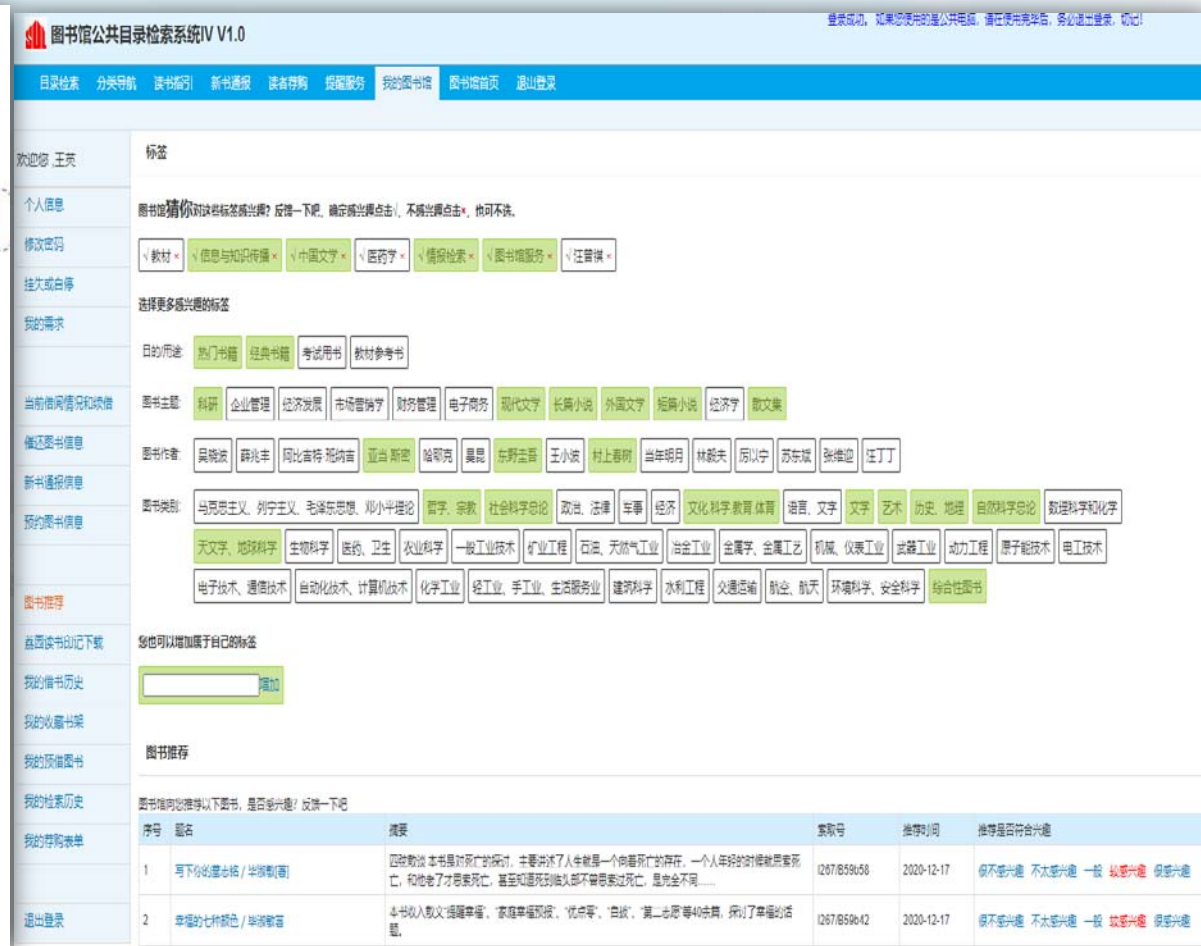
图书馆公共目录检索系统IV V1.0

登录成功。如果您使用的是公共电脑，请在使用完毕后，务必退出登录，切记！

目录检索 分类导航 读书指引 新书通报 读者荐购 提醒服务 我的图书馆 图书馆首页 退出登录

欢迎您 ,王英

个人信息
修改密码
挂失或自停
我的需求

当前借阅情况和续借
催还图书信息
新书通报信息
预约图书信息

图书推荐
超图读书日记下载
我的借书历史
我的收藏书架
我的预借图书
我的检索历史
我的荐购表单

退出登录

标签

图书馆猜你对这些标签感兴趣? 反馈一下吧，确定感兴趣点击√，不感兴趣点击×，也可不选。

√教材× √信息与知识传播× √中国文学× √医药学× √情报检索× √图书馆服务× √汪曾祺×

选择更多感兴趣的标签

目的/用途: 热门书籍 经典书籍 考试用书 教材参考书

图书主题: 科研 企业管理 经济发展 市场营销学 财务管理 电子商务 现代文学 长篇小说 外国文学 短篇小说 经济学 散文集

图书作者: 吴晓波 薛兆丰 阿比吉特·班纳吉 亚当·斯密 哈耶克 吴昆 东野圭吾 王小波 村上春树 当年明月 林毅夫 厉以宁 苏东坡 张维迎 汪丁丁

图书类别: 马克思主义、列宁主义、毛泽东思想、邓小平理论 哲学、宗教 社会科学总论 政治、法律 军事 经济 文化.科学.教育.体育 语言、文字 文学 艺术 历史、地理 自然科学总论 数理科学和化学 天文学、地球科学 生物科学 医药、卫生 农业科学 一般工业技术 矿业工程 石油、天然气工业 冶金工业 金属学、金属工艺 机械、仪表工业 武器工业 动力工程 原子能技术 电工技术 电子技术、通信技术 自动化技术、计算机技术 化学工业 轻工业、手工业、生活服务业 建筑科学 水利工程 交通运输 航空、航天 环境科学、安全科学 综合性图书

您也可以增加属于自己的标签

增加

图书推荐

图书馆向您推荐以下图书，是否感兴趣? 反馈一下吧

| 序号 | 题名 | 摘要 | 索取号 | 推荐时间 | 推荐是否符合兴趣 |
|---|---|---|---|---|---|
| 1 | 写下你的墓志铭 / 毕淑敏[著] | 四砖散谈 本书是对死亡的探讨，主要讲述了人生就是一个向着死亡的存在，一个人年轻的时候就思索死亡，和他老了才思索死亡，甚至知道死到临头都不曾思索过死亡，是完全不同…… | I267/B59b58 | 2020-12-17 | 很不感兴趣 不太感兴趣 一般 较感兴趣 很感兴趣 |
| 2 | 幸福的七种颜色 / 毕淑敏著 | 本书收入散文"提醒幸福"、"家庭幸福预报"、"优点零"、"自拔"、"第二志愿"等40余篇，探讨了幸福的话题。 | I267/B59b42 | 2020-12-17 | 很不感兴趣 不太感兴趣 一般 较感兴趣 很感兴趣 |